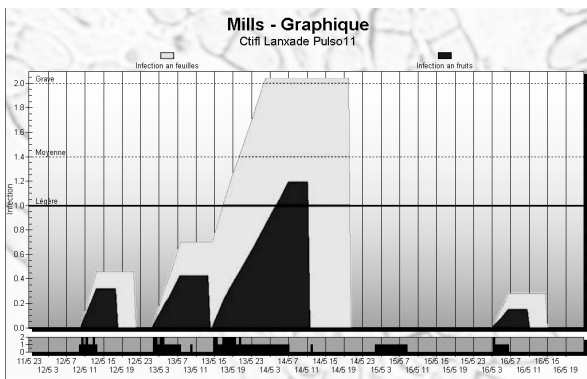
Mills - Graphique
Ctifl Lanxade Pulso11

Infection au feuilles
Infection au fruits

Grave
Moyenne
Légère

Infection

2.0
1.8
1.6
1.4
1.2
1.0
0.8
0.6
0.4
0.2
0.0

2
1
0

11/5 23
12/5 3
12/5 7
12/5 11
12/5 15
12/5 19
12/5 23
13/5 3
13/5 7
13/5 11
13/5 15
13/5 19
13/5 23
14/5 3
14/5 7
14/5 11
14/5 15
14/5 19
14/5 23
15/5 3
15/5 7
15/5 11
15/5 15
15/5 19
15/5 23
16/5 3
16/5 7
16/5 11
16/5 15
16/5 19